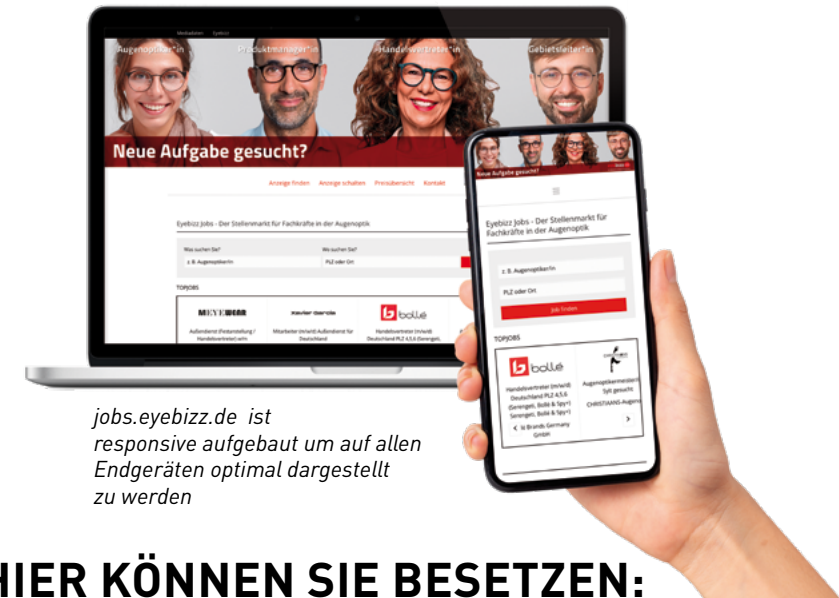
Mediadaten Eyebizz

Augenoptiker*in Produktmanager*in Handelsvertreter*in Gebietsleiter*in

Neue Aufgabe gesucht?

Anzeige finden Anzeige schalten Preisübersicht Kontakt

Eyebizz Jobs - Der Stellenmarkt für Fachkräfte in der Augenoptik

Was suchen Sie? Wo suchen Sie?

z. B. Augenoptiker/in PLZ oder Ort

TOPJOBS

MEYEWEAR Xavier Garcia bollé

Außendienst (Festanstellung / Handelsvertreter) w/m

Mitarbeiter (m/w/d) Außendienst für Deutschland

Handelsvertreter (m/w/d) Deutschland PLZ 4,5,6 (Serengeti,

Neue Aufgabe gesucht?

Eyebizz Jobs - Der Stellenmarkt für Fachkräfte in der Augenoptik

z. B. Augenoptiker/in

PLZ oder Ort

Job finden

TOPJOBS

bollé

Handelsvertreter (m/w/d) Deutschland PLZ 4,5,6 (Serengeti, Bollé & Spy+) Serengeti, Bollé & Spy+)

Augenoptikermeister (m/w/d) gesucht

CHRISTIANS Augen

< M Brands Germany GmbH >

jobs.eyebizz.de ist responsive aufgebaut um auf allen Endgeräten optimal dargestellt zu werden

HIER KÖNNEN SIE BESETZEN: